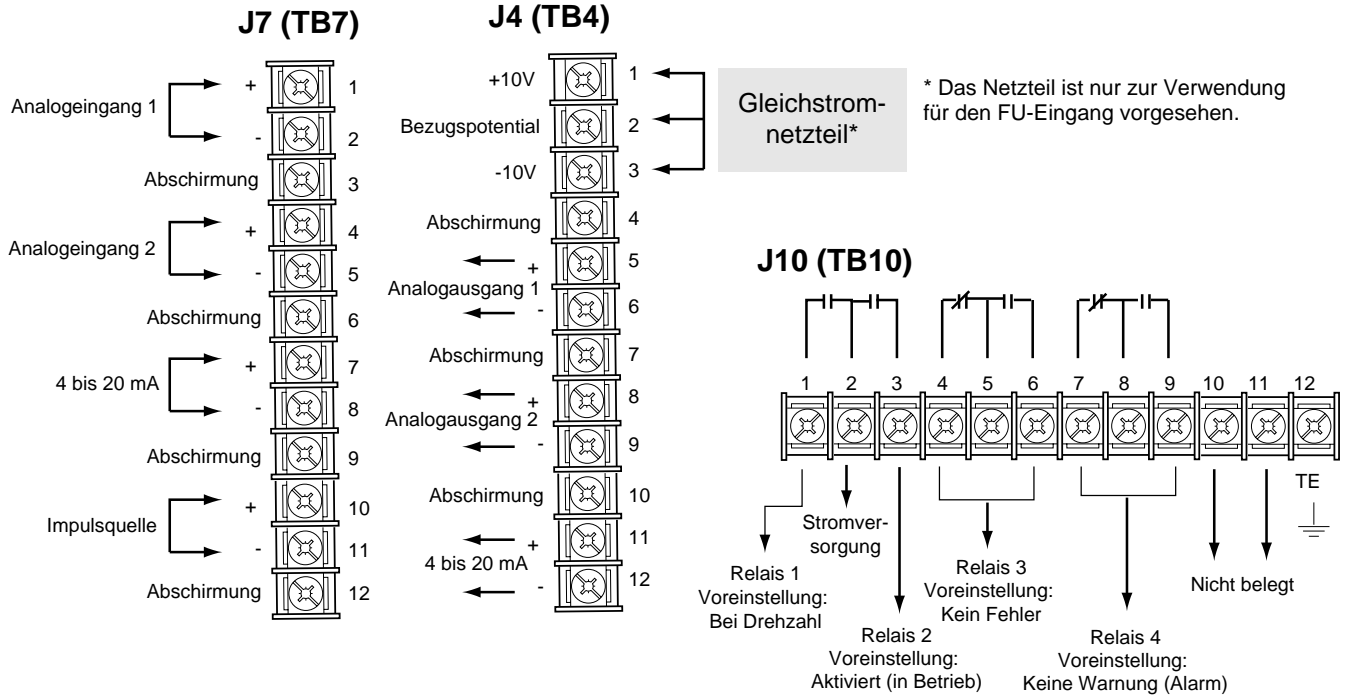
J7 (TB7)

Analogeingang 1
+ 1
- 2
Abschirmung 3
Analogeingang 2
+ 4
- 5
Abschirmung 6
4 bis 20 mA
+ 7
- 8
Abschirmung 9
Impulsquelle
+ 10
- 11
Abschirmung 12

J4 (TB4)

+10V 1
Bezugspotential 2
-10V 3
Gleichstromnetzteil*
Abschirmung 4
Analogausgang 1
+ 5
- 6
Abschirmung 7
Analogausgang 2
+ 8
- 9
Abschirmung 10
4 bis 20 mA
+ 11
- 12

* Das Netzteil ist nur zur Verwendung für den FU-Eingang vorgesehen.

J10 (TB10)

1 2 3 4 5 6 7 8 9 10 11 12

TE

Stromversorgung

Relais 1
Voreinstellung:
Bei Drehzahl

Relais 2
Voreinstellung:
Aktiviert (in Betrieb)

Relais 3
Voreinstellung:
Kein Fehler

Relais 4
Voreinstellung:
Keine Warnung (Alarm)

Nicht belegt